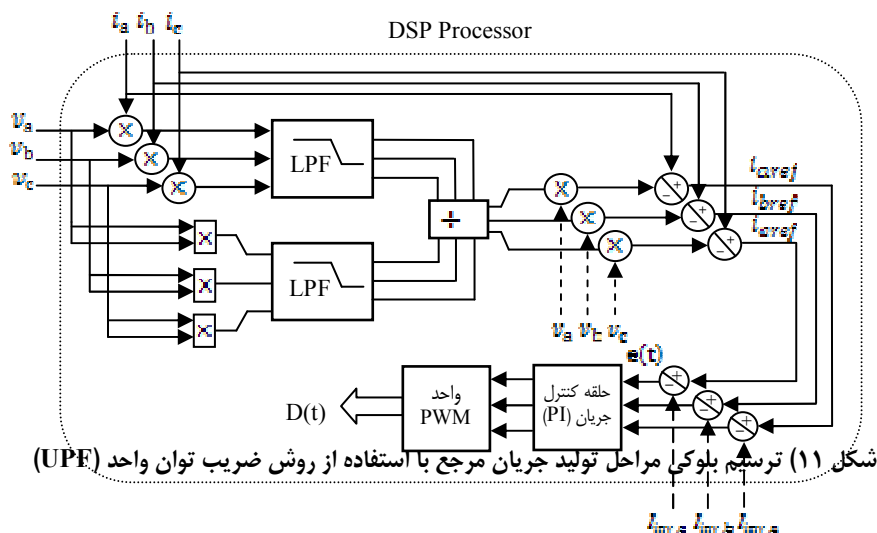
DSP Processor

$i_a$ $i_b$ $i_c$

$v_a$
$v_b$
$v_c$

LPF

LPF

÷

$i_{aref}$
$i_{bref}$
$i_{cref}$

$v_a$ $v_b$ $v_c$

e(t)

واحد PWM

حلقه کنترل جریان (PI)

D(t)

شکل ۱۱) ترسیم بلوکی مراحل تولید جریان مرجع با استفاده از روش ضریب توان واحد (UPF)

$i_{inv\,a}$ $i_{inv\,b}$ $i_{inv\,c}$